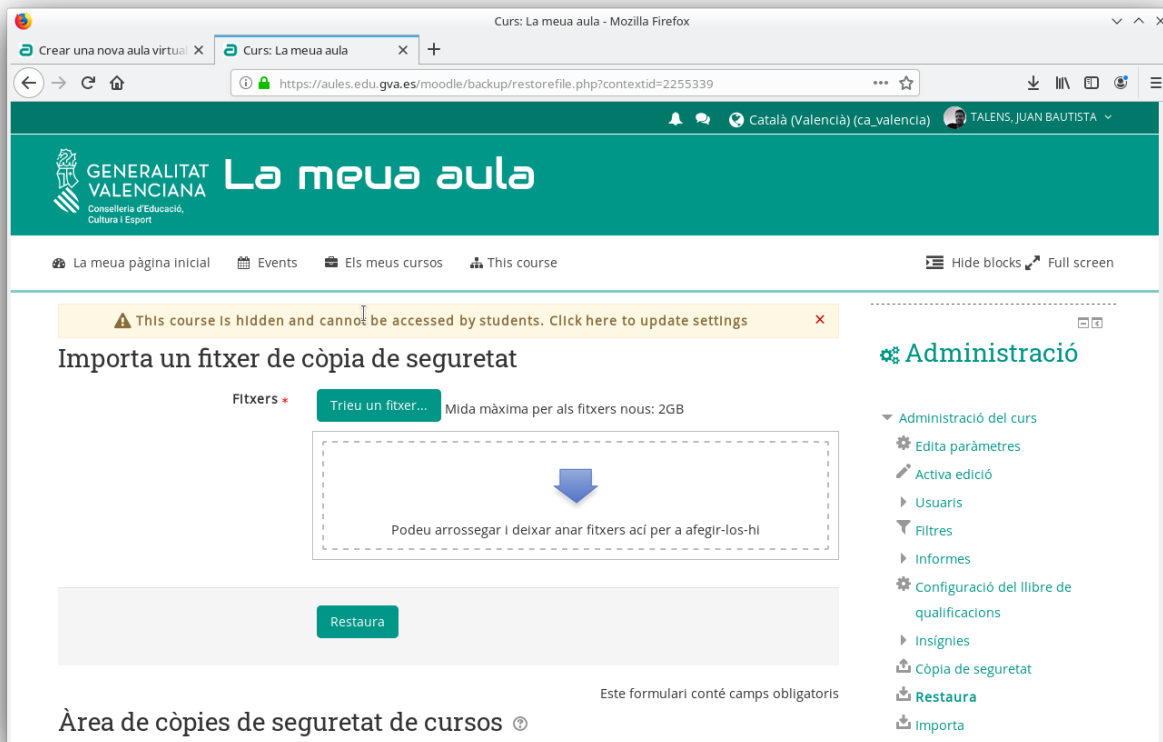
Curs: La meua aula - Mozilla Firefox

Crear una nova aula virtual ×
Curs: La meua aula ×
+

https://aules.edu.gva.es/moodle/backup/restorefile.php?contextid=2255339

Català (València) (ca_valencia)
TALENS, JUAN BAUTISTA

GENERALITAT VALENCIANA
Conselleria d'Educació, Cultura i Esport
La meua aula

La meua pàgina inicial
Events
Els meus cursos
This course
Hide blocks
Full screen

This course is hidden and cannot be accessed by students. Click here to update settings ×

Importa un fitxer de còpia de seguretat

Fitxers *
Trieu un fitxer...
Mida màxima per als fitxers nous: 2GB

Podeu arrossegar i deixar anar fitxers ací per a afegir-los-hi

Restaura

Este formulari conté camps obligatoris

Àrea de còpies de seguretat de cursos

Administració

Administració del curs
Edita paràmetres
Activa edició
Usuaris
Filtres
Informes
Configuració del llibre de qualificacions
Insígnies
Còpia de seguretat
Restaura
Importa